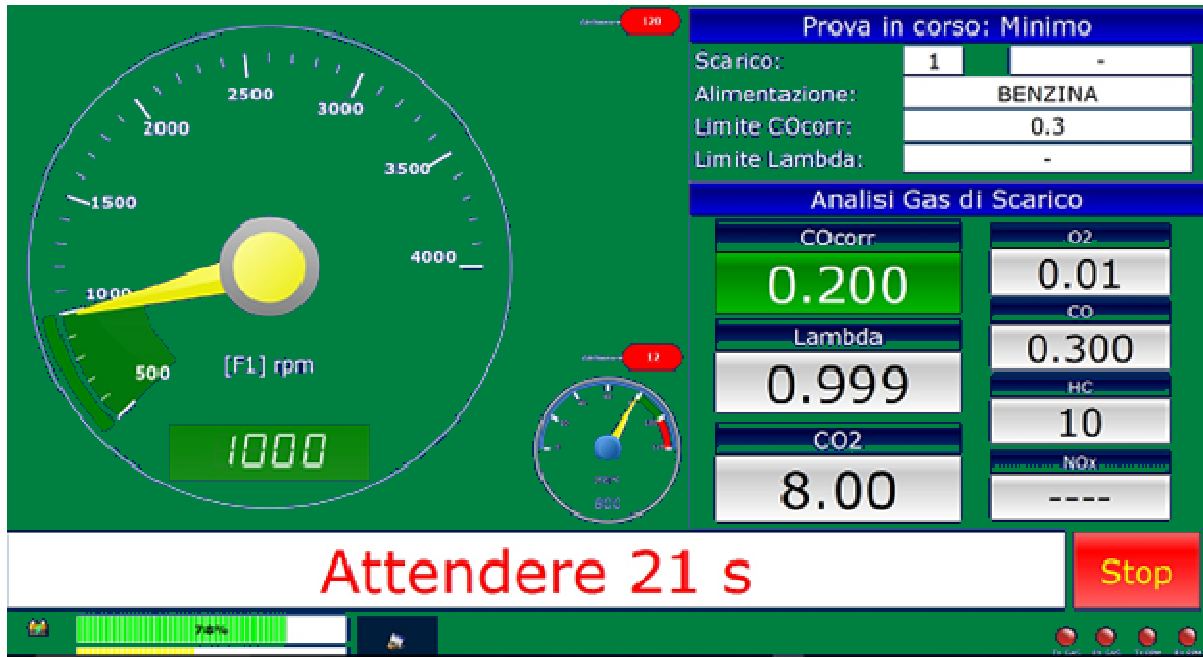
120

Prova in corso: Minimo

| Scarico: | 1 | - |
|---|---|---|
| Alimentazione: | BENZINA | |
| Limite COcorr: | 0.3 | |
| Limite Lambda: | - | |

Analisi Gas di Scarico

2500
3000
2000
3500
1500
4000
1000
500
[F1] rpm
1000

12

600

COcorr
0.200

Lambda
0.999

CO2
8.00

O2
0.01

CO
0.300

HC
10

NOx
----

Attendere 21 s

Stop

74%